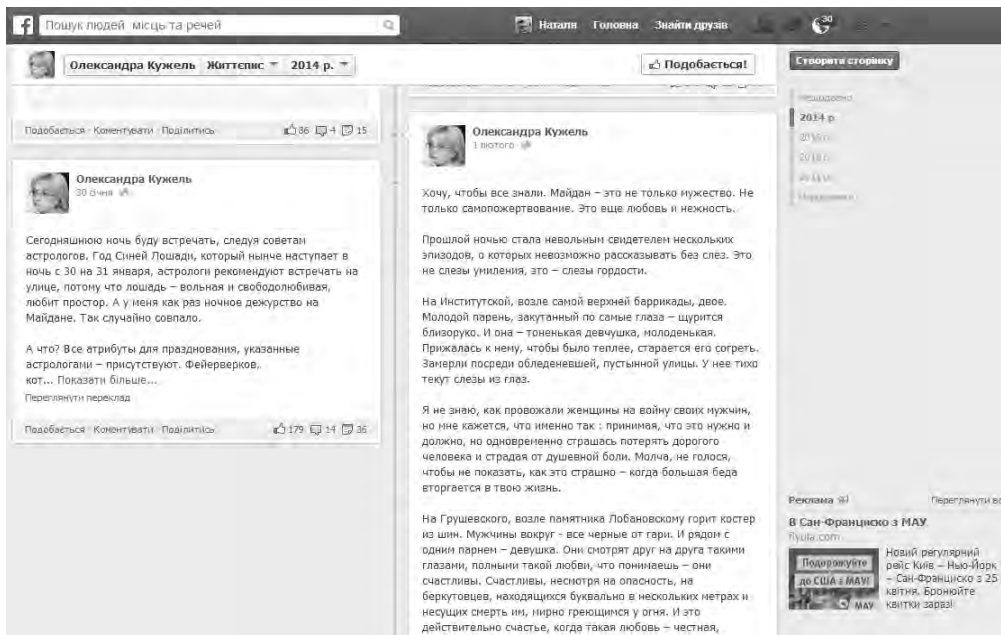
Пошук людей, місць та речей

Натаня Головна Знайти друзів 30

Олександра Кужель Життєпис 2014 р.

Подобається!

Створити сторінку

Подобається · Коментувати · Поділитись 86 4 15

Олександра Кужель
30 січня

Сегодняшнюю ночь буду встречать, следуя советам астрологов. Год Синей Лошади, который ныне наступает в ночь с 30 на 31 января, астрологи рекомендуют встречать на улице, потому что лошадь – вольная и свободолюбивая, любит простор. А у меня как раз ночное дежурство на Майдане. Так случайно совпало.

А что? Все атрибуты для празднования, указанные астрологами – присутствуют. Фейерверков, кот... Показати більше...

Переглянути переклад

Подобається · Коментувати · Поділитись 179 14 36

Олександра Кужель
1 лютого

Хочу, чтобы все знали. Майдан – это не только мужество. Не только самопожертвование. Это еще любовь и нежность.

Прошлой ночью стала невольным свидетелем нескольких эпизодов, о которых невозможно рассказывать без слез. Это не слезы умиления, это – слезы гордости.

На Институтской, возле самой верхней баррикады, двое. Молодой парень, закутанный по самые глаза – щурится близоруко. И она – тоненькая девчушка, молоденькая. Прижалась к нему, чтобы было теплее, старается его согреть. Замерли посреди обледеневшей, пустынной улицы. У нее тихо текут слезы из глаз.

Я не знаю, как провожали женщины на войну своих мужчин, но мне кажется, что именно так : принимая, что это нужно и должно, но одновременно страшась потерять дорогого человека и страдая от душевной боли. Молча, не голося, чтобы не показать, как это страшно – когда большая беда вторгается в твою жизнь.

На Грушевского, возле памятника Лобановскому горит костер из шин. Мужчины вокруг - все черные от гари. И рядом с одним парнем – девушка. Они смотрят друг на друга такими глазами, полными такой любви, что понимаешь – они счастливы. Счастливы, несмотря на опасность, на беркутовцев, находящихся буквально в нескольких метрах и несущих смерть им, мирно греющимся у огня. И это действительно счастье, когда такая любовь – честная,

Нещодавно
2014 р.
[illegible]
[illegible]
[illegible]
Народження

Реклама
Переглянути всі
В Сан-Франциско з МАУ
flyuia.com
Подорожуйте до США з МАУ!
MAY
Новий регулярний рейс Київ – Нью-Йорк – Сан-Франциско з 25 квітня. Бронюйте квитки зараз!